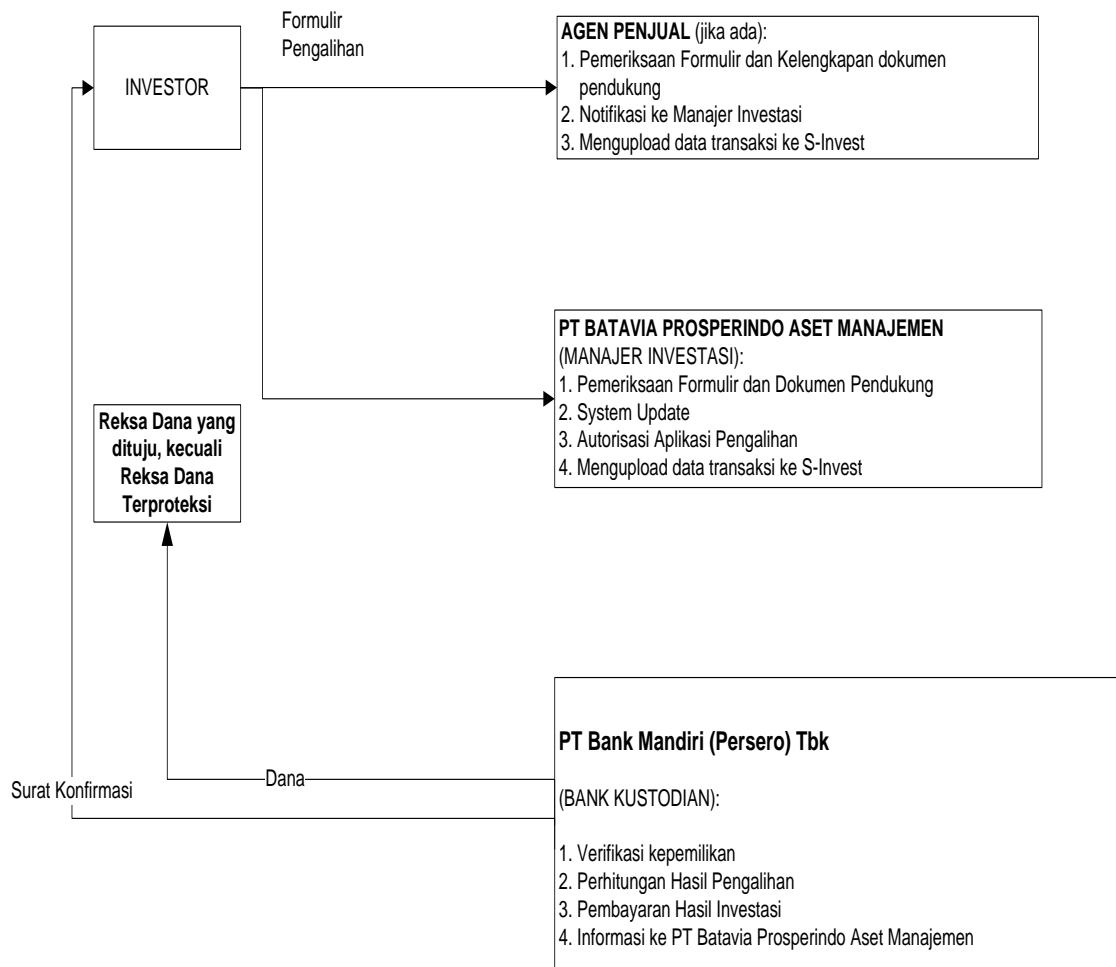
INVESTOR

Formulir Pengalihan

**AGEN PENJUAL** (jika ada):
1. Pemeriksaan Formulir dan Kelengkapan dokumen pendukung
2. Notifikasi ke Manajer Investasi
3. Mengupload data transaksi ke S-Invest

**PT BATAVIA PROSPERINDO ASET MANAJEMEN**
(MANAJER INVESTASI):
1. Pemeriksaan Formulir dan Dokumen Pendukung
2. System Update
3. Autorisasi Aplikasi Pengalihan
4. Mengupload data transaksi ke S-Invest

**Reksa Dana yang dituju, kecuali Reksa Dana Terproteksi**

Dana

Surat Konfirmasi

**PT Bank Mandiri (Persero) Tbk**

(BANK KUSTODIAN):

1. Verifikasi kepemilikan
2. Perhitungan Hasil Pengalihan
3. Pembayaran Hasil Investasi
4. Informasi ke PT Batavia Prosperindo Aset Manajemen